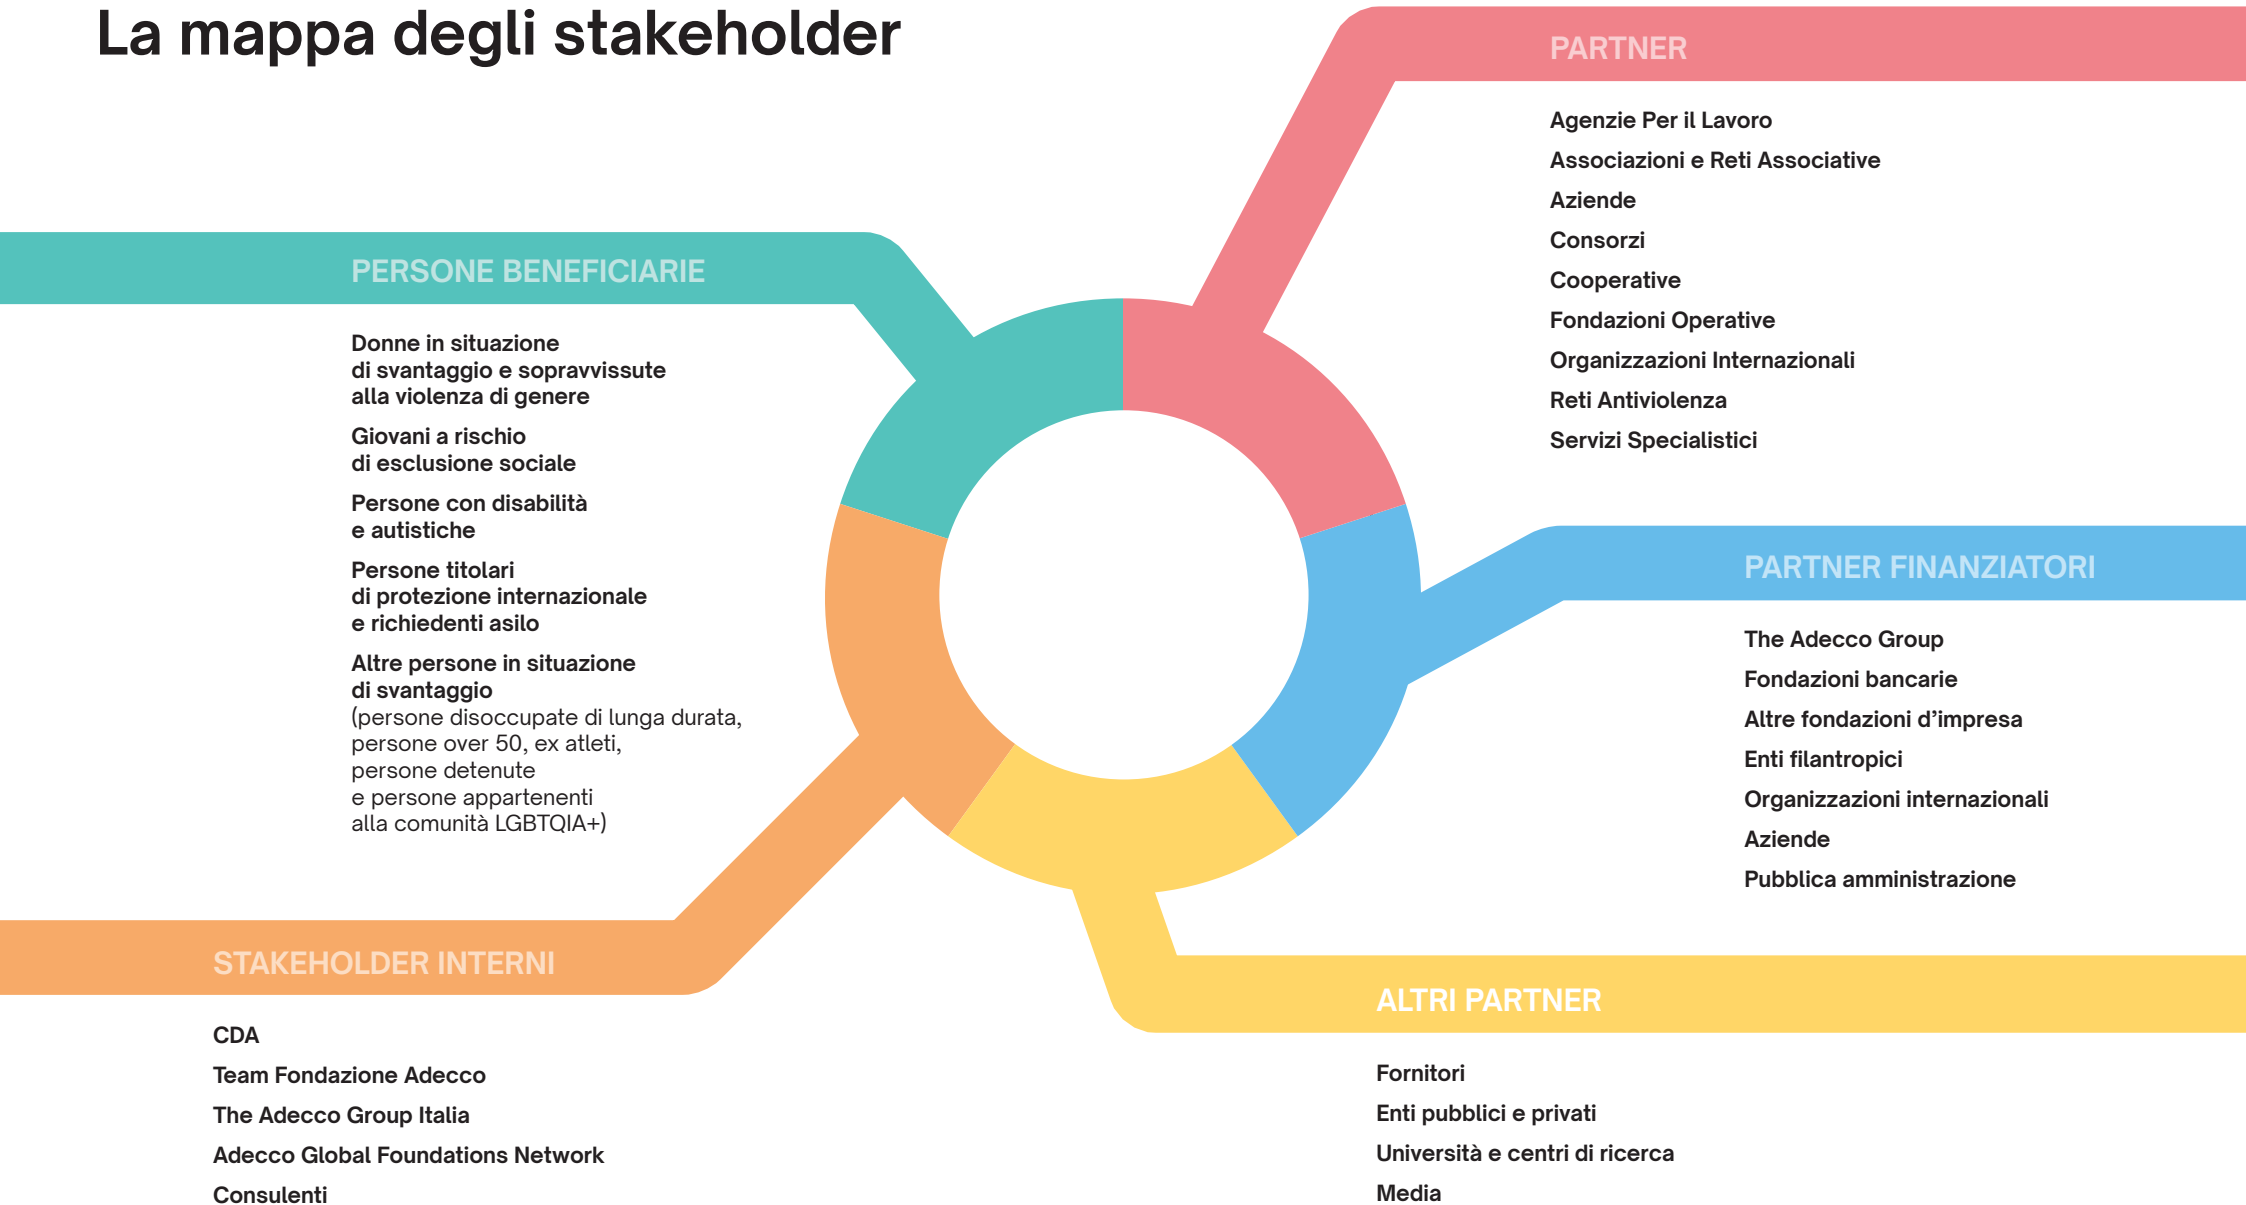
La mappa degli stakeholder

PARTNER

Agenzie Per il Lavoro
Associazioni e Reti Associative
Aziende
Consorzi
Cooperative
Fondazioni Operative
Organizzazioni Internazionali
Reti Antiviolenza
Servizi Specialistici

PERSONE BENEFICIARIE

Donne in situazione di svantaggio e sopravvissute alla violenza di genere

Giovani a rischio di esclusione sociale

Persone con disabilità e autistiche

Persone titolari di protezione internazionale e richiedenti asilo

Altre persone in situazione di svantaggio
(persone disoccupate di lunga durata, persone over 50, ex atleti, persone detenute e persone appartenenti alla comunità LGBTQIA+)

PARTNER FINANZIATORI

The Adecco Group
Fondazioni bancarie
Altre fondazioni d’impresa
Enti filantropici
Organizzazioni internazionali
Aziende
Pubblica amministrazione

STAKEHOLDER INTERNI

CDA
Team Fondazione Adecco
The Adecco Group Italia
Adecco Global Foundations Network
Consulenti

ALTRI PARTNER

Fornitori
Enti pubblici e privati
Università e centri di ricerca
Media